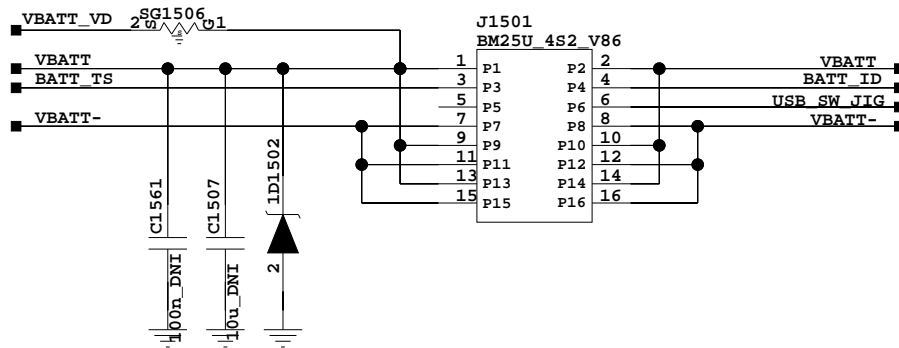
VBATT_VD 2 SG1506 1

J1501
BM25U_4S2_V86

VBATT
BATT_TS
VBATT-

1 P1
3 P3
5 P5
7 P7
9 P9
11 P11
13 P13
15 P15

P2 2
P4 4
P6 6
P8 8
P10 10
P12 12
P14 14
P16 16

VBATT
BATT_ID
USB_SW_JIG
VBATT-

C1561
100n_DNI
C1507
10u_DNI
1D1502
2